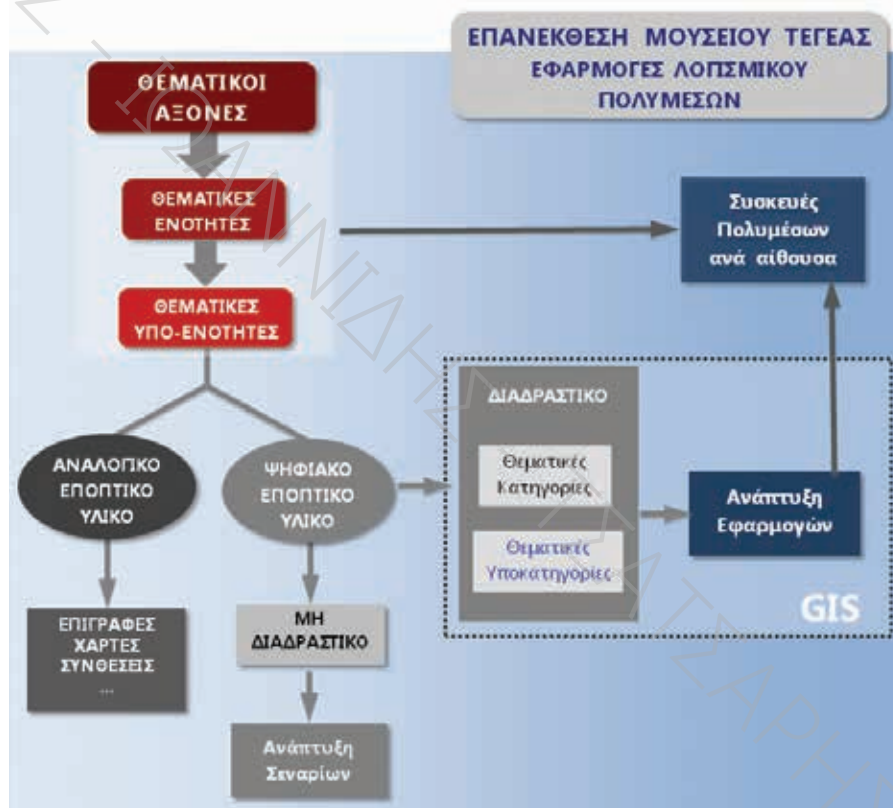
ΕΠΑΝΕΚΘΕΣΗ ΜΟΥΣΕΙΟΥ ΤΕΓΕΑΣ
ΕΦΑΡΜΟΓΕΣ ΛΟΓΙΣΜΙΚΟΥ
ΠΟΛΥΜΕΣΩΝ

ΘΕΜΑΤΙΚΟΙ ΑΞΟΝΕΣ

ΘΕΜΑΤΙΚΕΣ ΕΝΟΤΗΤΕΣ

ΘΕΜΑΤΙΚΕΣ ΥΠΟ-ΕΝΟΤΗΤΕΣ

Συσκευές Πολυμέσων ανά αίθουσα

ΔΙΑΔΡΑΣΤΙΚΟ

Θεματικές Κατηγορίες

Θεματικές Υποκατηγορίες

Ανάπτυξη Εφαρμογών

GIS

ΑΝΑΛΟΓΙΚΟ ΕΠΟΠΤΙΚΟ ΥΛΙΚΟ

ΨΗΦΙΑΚΟ ΕΠΟΠΤΙΚΟ ΥΛΙΚΟ

ΕΠΙΓΡΑΦΕΣ ΧΑΡΤΕΣ ΣΥΝΘΕΣΕΙΣ ...

ΜΗ ΔΙΑΔΡΑΣΤΙΚΟ

Ανάπτυξη Σεναρίων